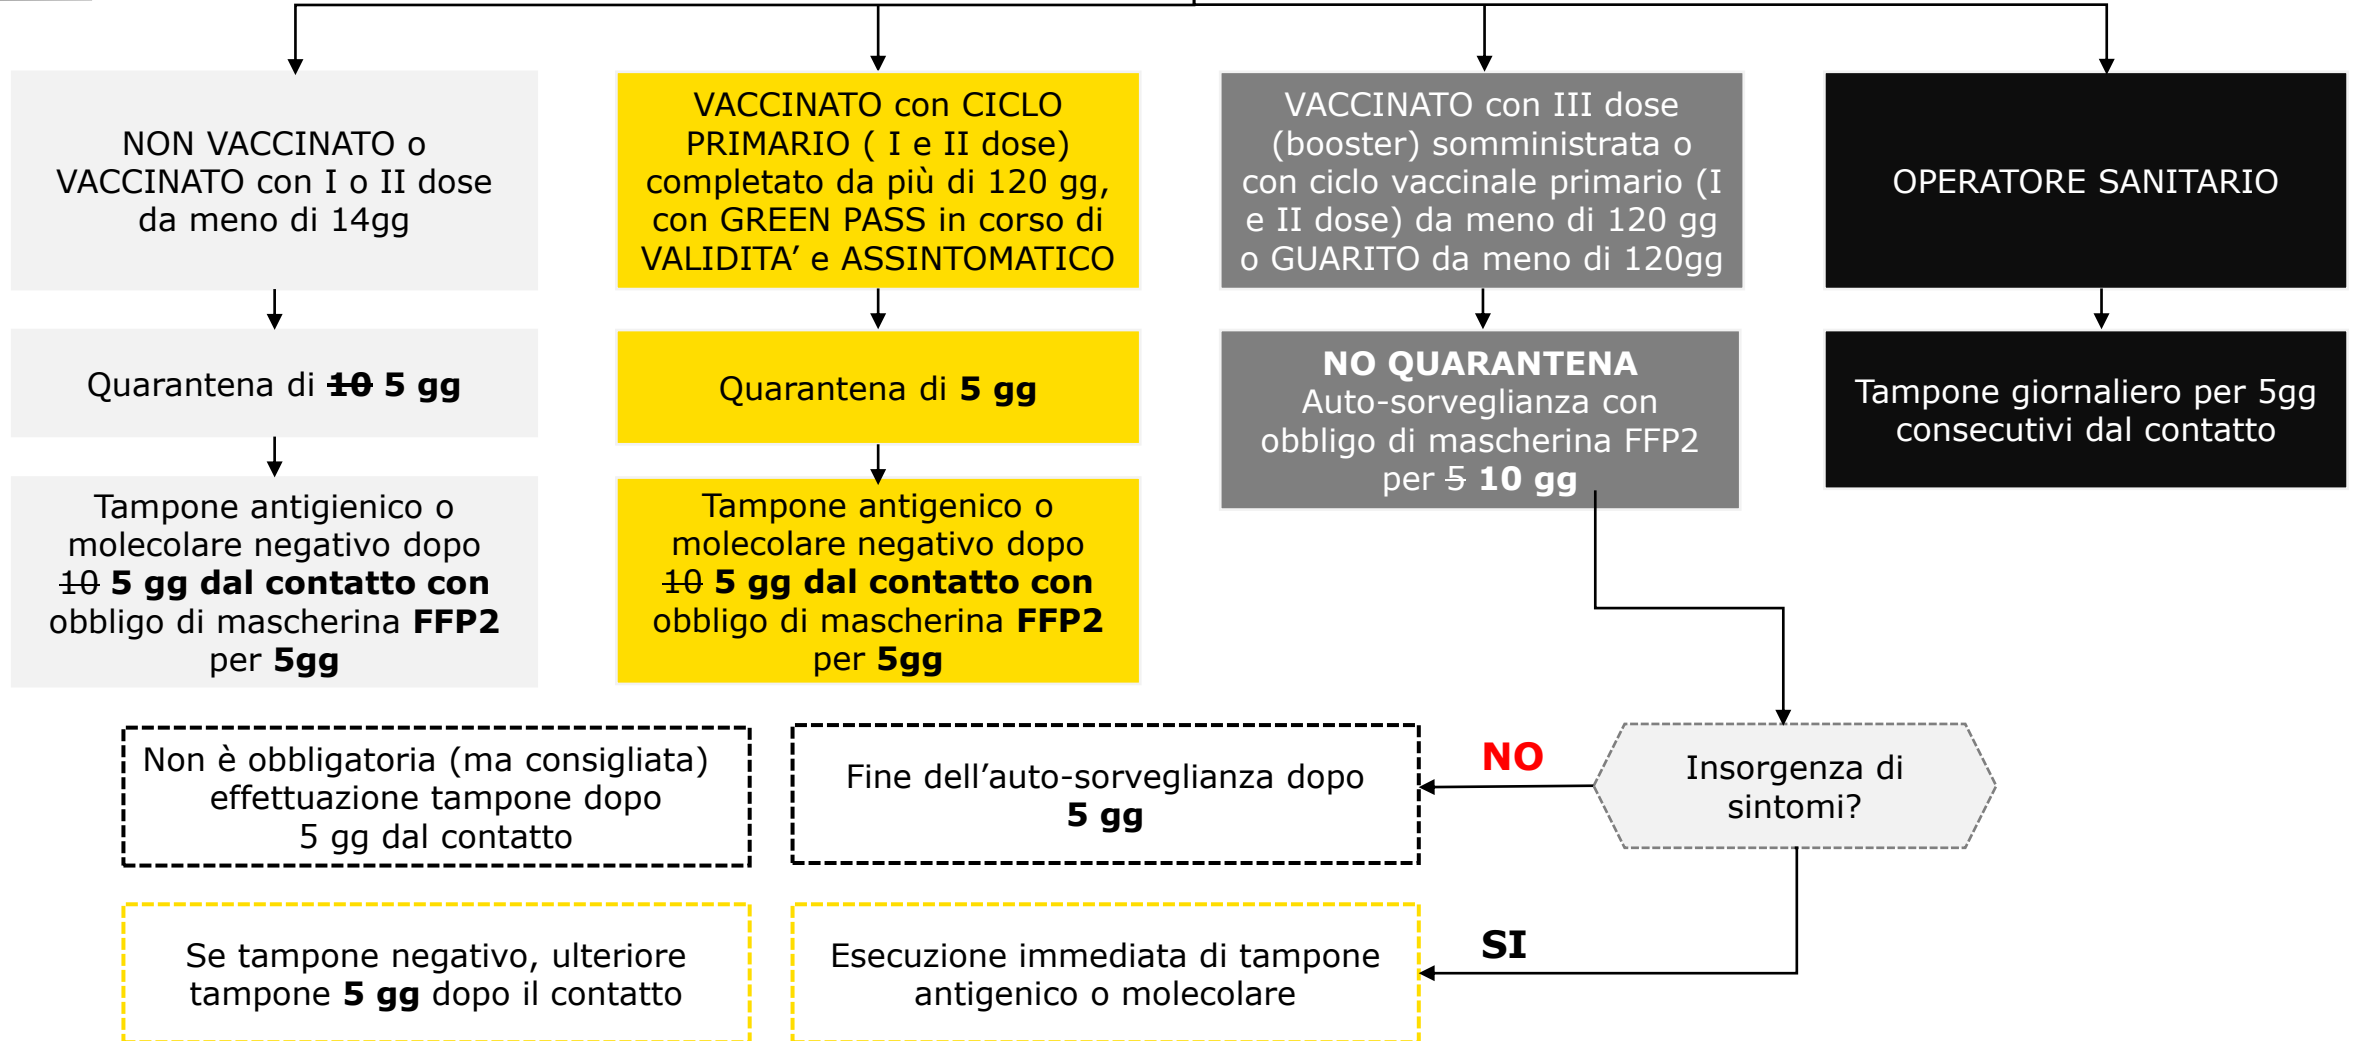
NON VACCINATO o VACCINATO con I o II dose da meno di 14gg

Quarantena di ~~10~~ **5 gg**

Tampone antigienico o molecolare negativo dopo ~~10~~ **5 gg dal contatto con** obbligo di mascherina **FFP2** per **5gg**

VACCINATO con CICLO PRIMARIO ( I e II dose) completato da più di 120 gg, con GREEN PASS in corso di VALIDITA' e ASSINTOMATICO

Quarantena di **5 gg**

Tampone antigenico o molecolare negativo dopo ~~10~~ **5 gg dal contatto con** obbligo di mascherina **FFP2** per **5gg**

VACCINATO con III dose (booster) somministrata o con ciclo vaccinale primario (I e II dose) da meno di 120 gg o GUARITO da meno di 120gg

**NO QUARANTENA**
Auto-sorveglianza con obbligo di mascherina FFP2 per ~~5~~ **10 gg**

OPERATORE SANITARIO

Tampone giornaliero per 5gg consecutivi dal contatto

Non è obbligatoria (ma consigliata) effettuazione tampone dopo 5 gg dal contatto

Fine dell'auto-sorveglianza dopo **5 gg**

NO

Insorgenza di sintomi?

SI

Se tampone negativo, ulteriore tampone **5 gg** dopo il contatto

Esecuzione immediata di tampone antigenico o molecolare